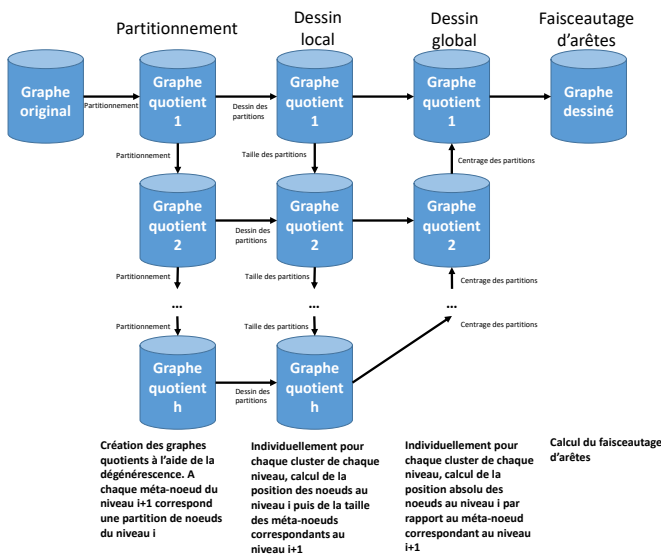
Partitionnement

Dessin local

Dessin global

Faisceautage d'arêtes

Graphe original

Partitionnement

Graphe quotient 1

Dessin des partitions

Graphe quotient 1

Graphe quotient 1

Graphe dessiné

Partitionnement

Taille des partitions

Centrage des partitions

Graphe quotient 2

Dessin des partitions

Graphe quotient 2

Graphe quotient 2

Partitionnement

Taille des partitions

Centrage des partitions

...

...

...

Partitionnement

Taille des partitions

Centrage des partitions

Graphe quotient h

Dessin des partitions

Graphe quotient h

Création des graphes quotients à l'aide de la dégénérescence. A chaque méta-noeud du niveau i+1 correspond une partition de noeuds du niveau i

Individuellement pour chaque cluster de chaque niveau, calcul de la position des noeuds au niveau i puis de la taille des méta-noeuds correspondants au niveau i+1

Individuellement pour chaque cluster de chaque niveau, calcul de la position absolu des noeuds au niveau i par rapport au méta-noeud correspondant au niveau i+1

Calcul du faisceautage d'arêtes